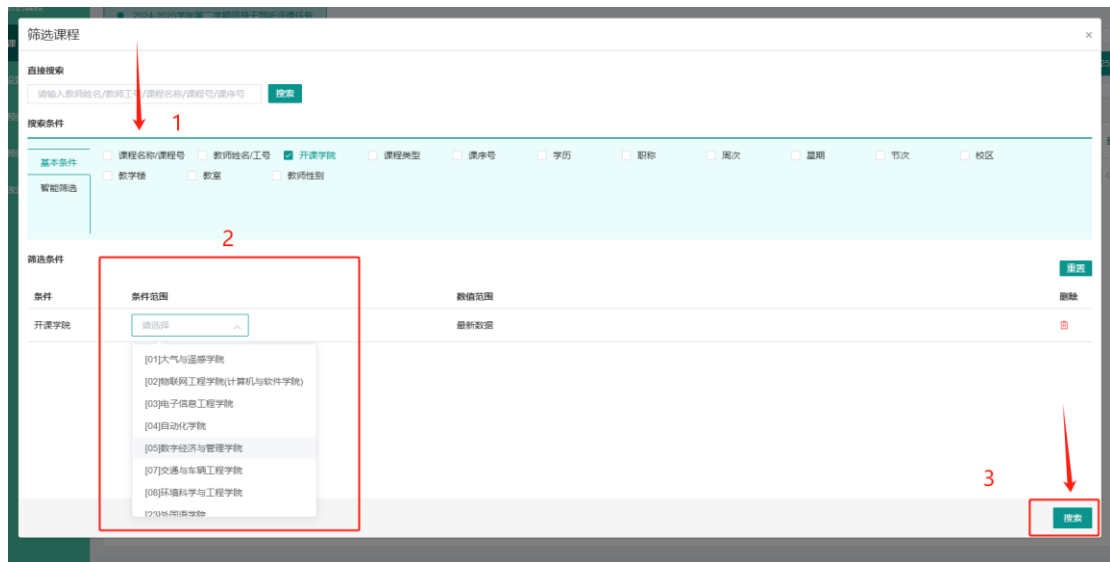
筛选课程

×

直接搜索

请输入教师姓名/教师工号/课程名称/课程号/课序号

搜索

1

搜索条件

基本条件

智能筛选

课程名称/课程号　教师姓名/工号　开课学院　课程类型　课序号　学历　职称　周次　星期　节次　校区

教学楼　教室　教师性别

2

筛选条件

重置

| 条件 | 条件范围 | 数值范围 | 删除 |
|---|---|---|---|
| 开课学院 | 请选择 | 最新数据 | |

[01]大气与遥感学院
[02]物联网工程学院(计算机与软件学院)
[03]电子信息工程学院
[04]自动化学院
[05]数字经济与管理学院
[07]交通与车辆工程学院
[08]环境科学与工程学院
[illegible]

3

搜索